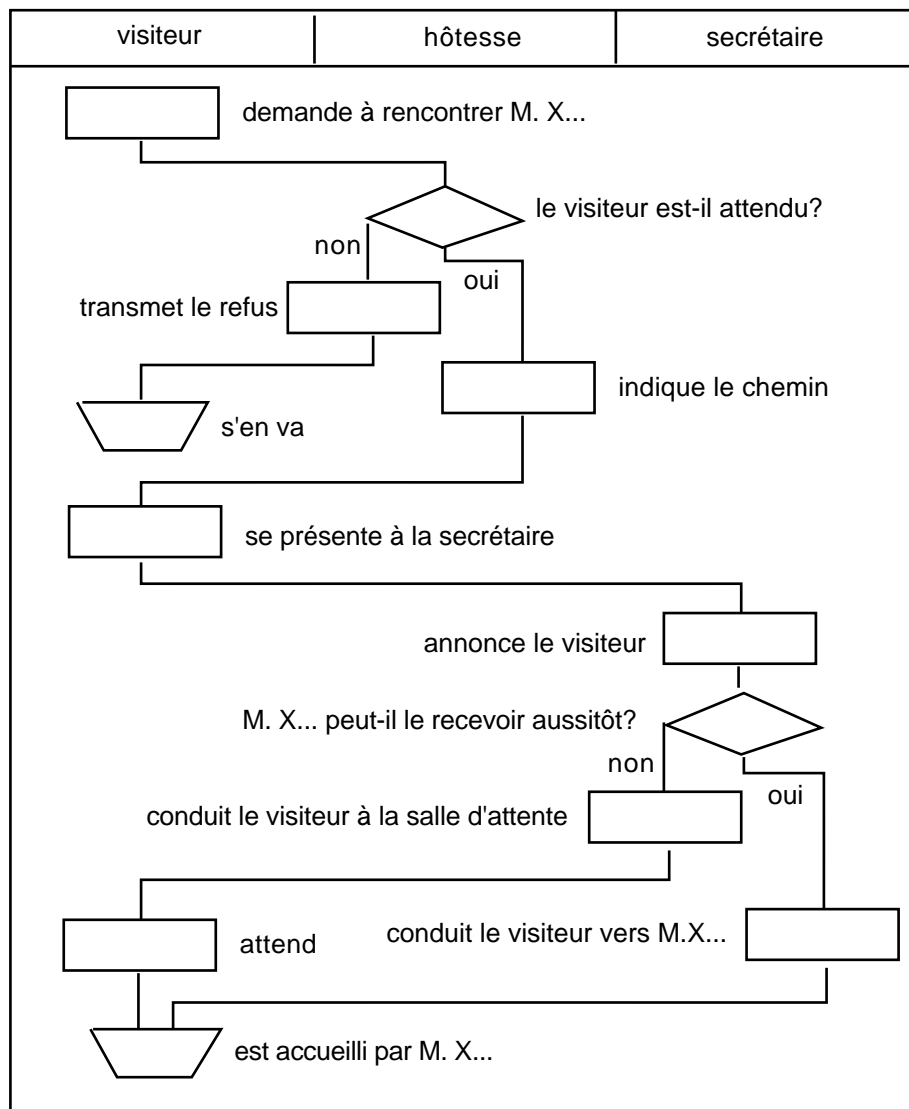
| visiteur | hôtesse | secrétaire |
|---|---|---|

demande à rencontrer M. X...

le visiteur est-il attendu?

non

oui

transmet le refus

indique le chemin

s'en va

se présente à la secrétaire

annonce le visiteur

M. X... peut-il le recevoir aussitôt?

non

oui

conduit le visiteur à la salle d'attente

attend

conduit le visiteur vers M.X...

est accueilli par M. X...